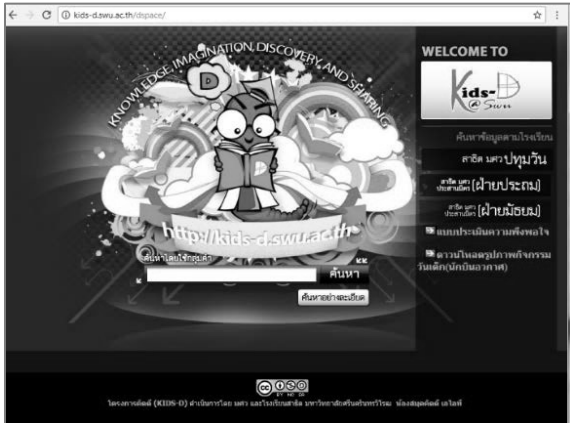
kids-d.swu.ac.th/dspace/

KNOWLEDGE IMAGINATION DISCOVERY AND SHARING

D

http://kids-d.swu.ac.th

ค้นหาโดยใช้คำสำคัญ

ค้นหา

ค้นหาอย่างละเอียด

WELCOME TO

Kids-D @Swu

ค้นหาข้อมูลตามโรงเรียน

สาธิต มศว ปทุมวัน

สาธิต มศว ประสานมิตร [ฝ่ายประถม]

สาธิต มศว ประสานมิตร [ฝ่ายมัธยม]

แบบประเมินความพึงพอใจ

ดาวน์โหลดรูปภาพกิจกรรมวันเด็ก(นักบินอวกาศ)

โครงการคิดดี (KIDS-D) ดำเนินการโดย มศว และโรงเรียนสาธิต มหาวิทยาลัยศรีนครินทรวิโรฒ น้องสมุดคิดดี เคไลท์